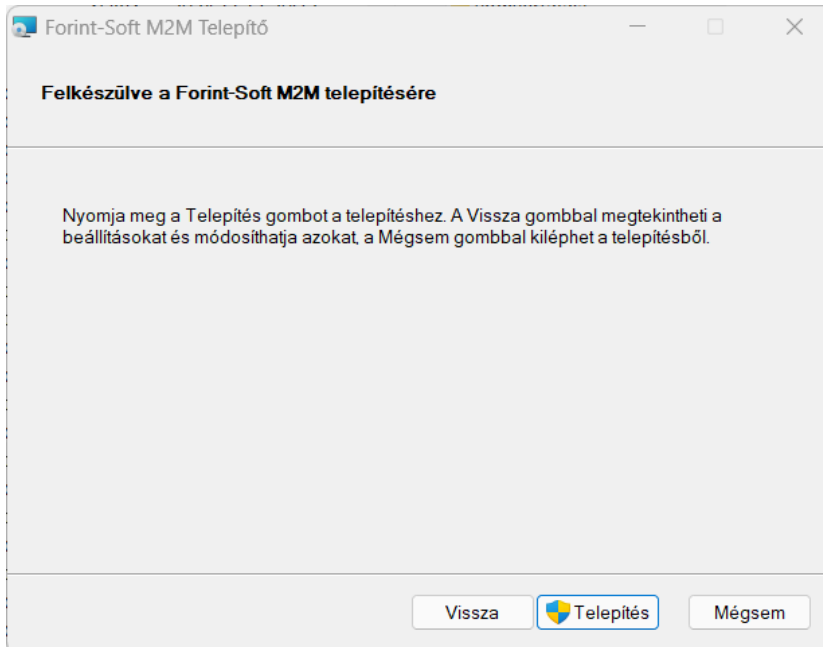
Forint-Soft M2M Telepítő

Felkészülve a Forint-Soft M2M telepítésére

Nyomja meg a Telepítés gombot a telepítéshez. A Vissza gombbal megtekintheti a beállításokat és módosíthatja azokat, a Mégsem gombbal kiléphet a telepítésből.

Vissza
Telepítés
Mégsem